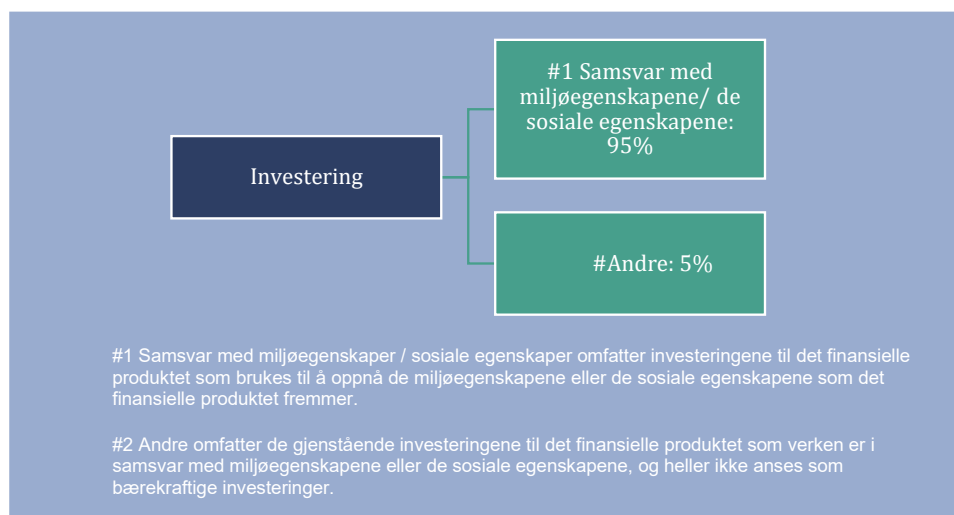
Investering

#1 Samsvar med miljøegenskapene/ de sosiale egenskapene: 95%

#Andre: 5%

#1 Samsvar med miljøegenskaper / sosiale egenskaper omfatter investeringene til det finansielle produktet som brukes til å oppnå de miljøegenskapene eller de sosiale egenskapene som det finansielle produktet fremmer.

#2 Andre omfatter de gjenstående investeringene til det finansielle produktet som verken er i samsvar med miljøegenskapene eller de sosiale egenskapene, og heller ikke anses som bærekraftige investeringer.